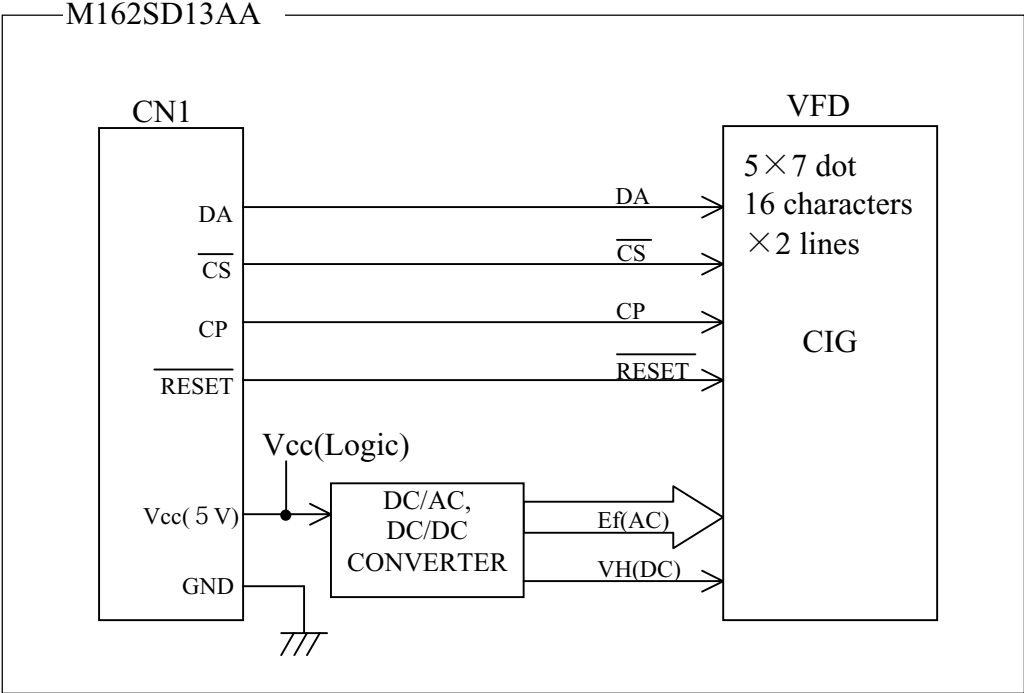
M162SD13AA

CN1

DA
$\overline{CS}$
CP
$\overline{RESET}$

Vcc(Logic)

Vcc( 5 V)
GND

DC/AC, DC/DC CONVERTER

DA
$\overline{CS}$
CP
$\overline{RESET}$

Ef(AC)
VH(DC)

VFD

5×7 dot
16 characters
×2 lines

CIG